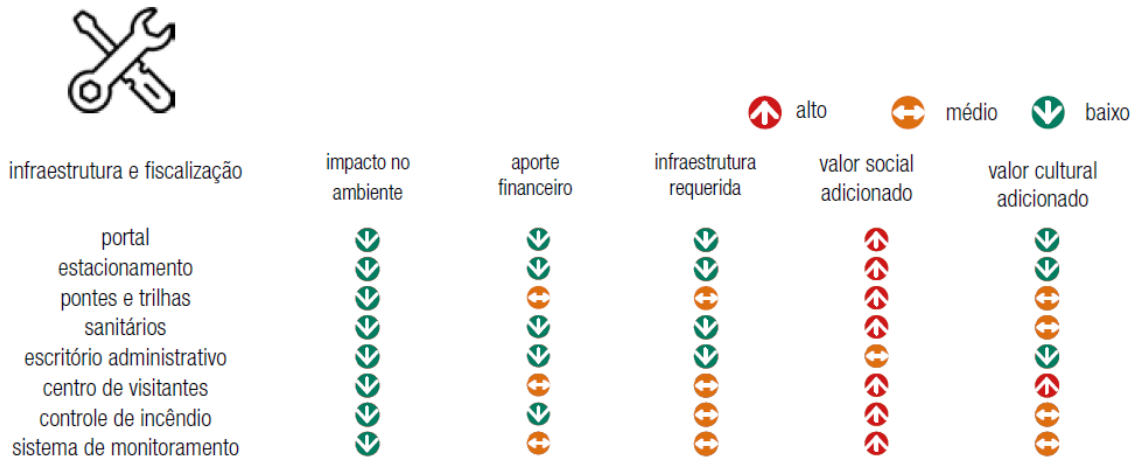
alto médio baixo

| infraestrutura e fiscalização | impacto no ambiente | aporte financeiro | infraestrutura requerida | valor social adicionado | valor cultural adicionado |
|---|---|---|---|---|---|
| portal | baixo | baixo | baixo | alto | baixo |
| estacionamento | baixo | baixo | baixo | alto | baixo |
| pontes e trilhas | baixo | médio | médio | alto | médio |
| sanitários | baixo | baixo | baixo | alto | médio |
| escritório administrativo | baixo | baixo | baixo | médio | baixo |
| centro de visitantes | baixo | médio | médio | alto | alto |
| controle de incêndio | baixo | baixo | médio | alto | médio |
| sistema de monitoramento | baixo | médio | médio | alto | médio |